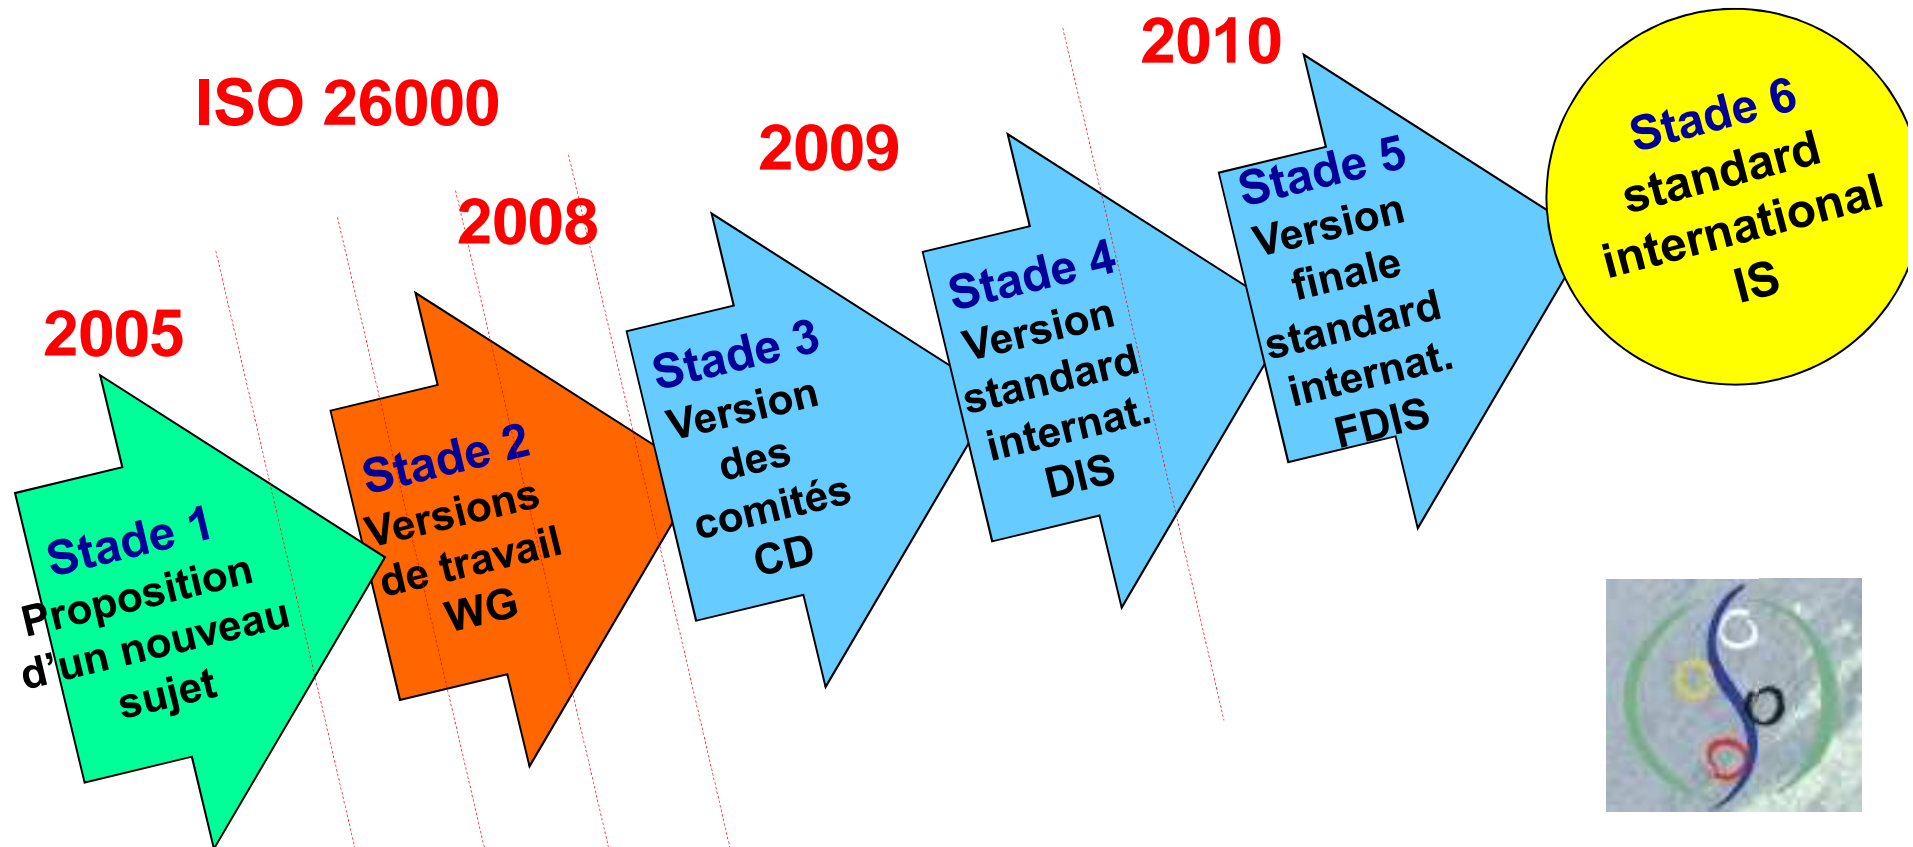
ISO 26000

2005

Stade 1
Proposition d'un nouveau sujet

2008

Stade 2
Versions de travail
WG

2009

Stade 3
Version des comités
CD

Stade 4
Version standard internat.
DIS

2010

Stade 5
Version finale standard internat.
FDIS

Stade 6
standard international
IS